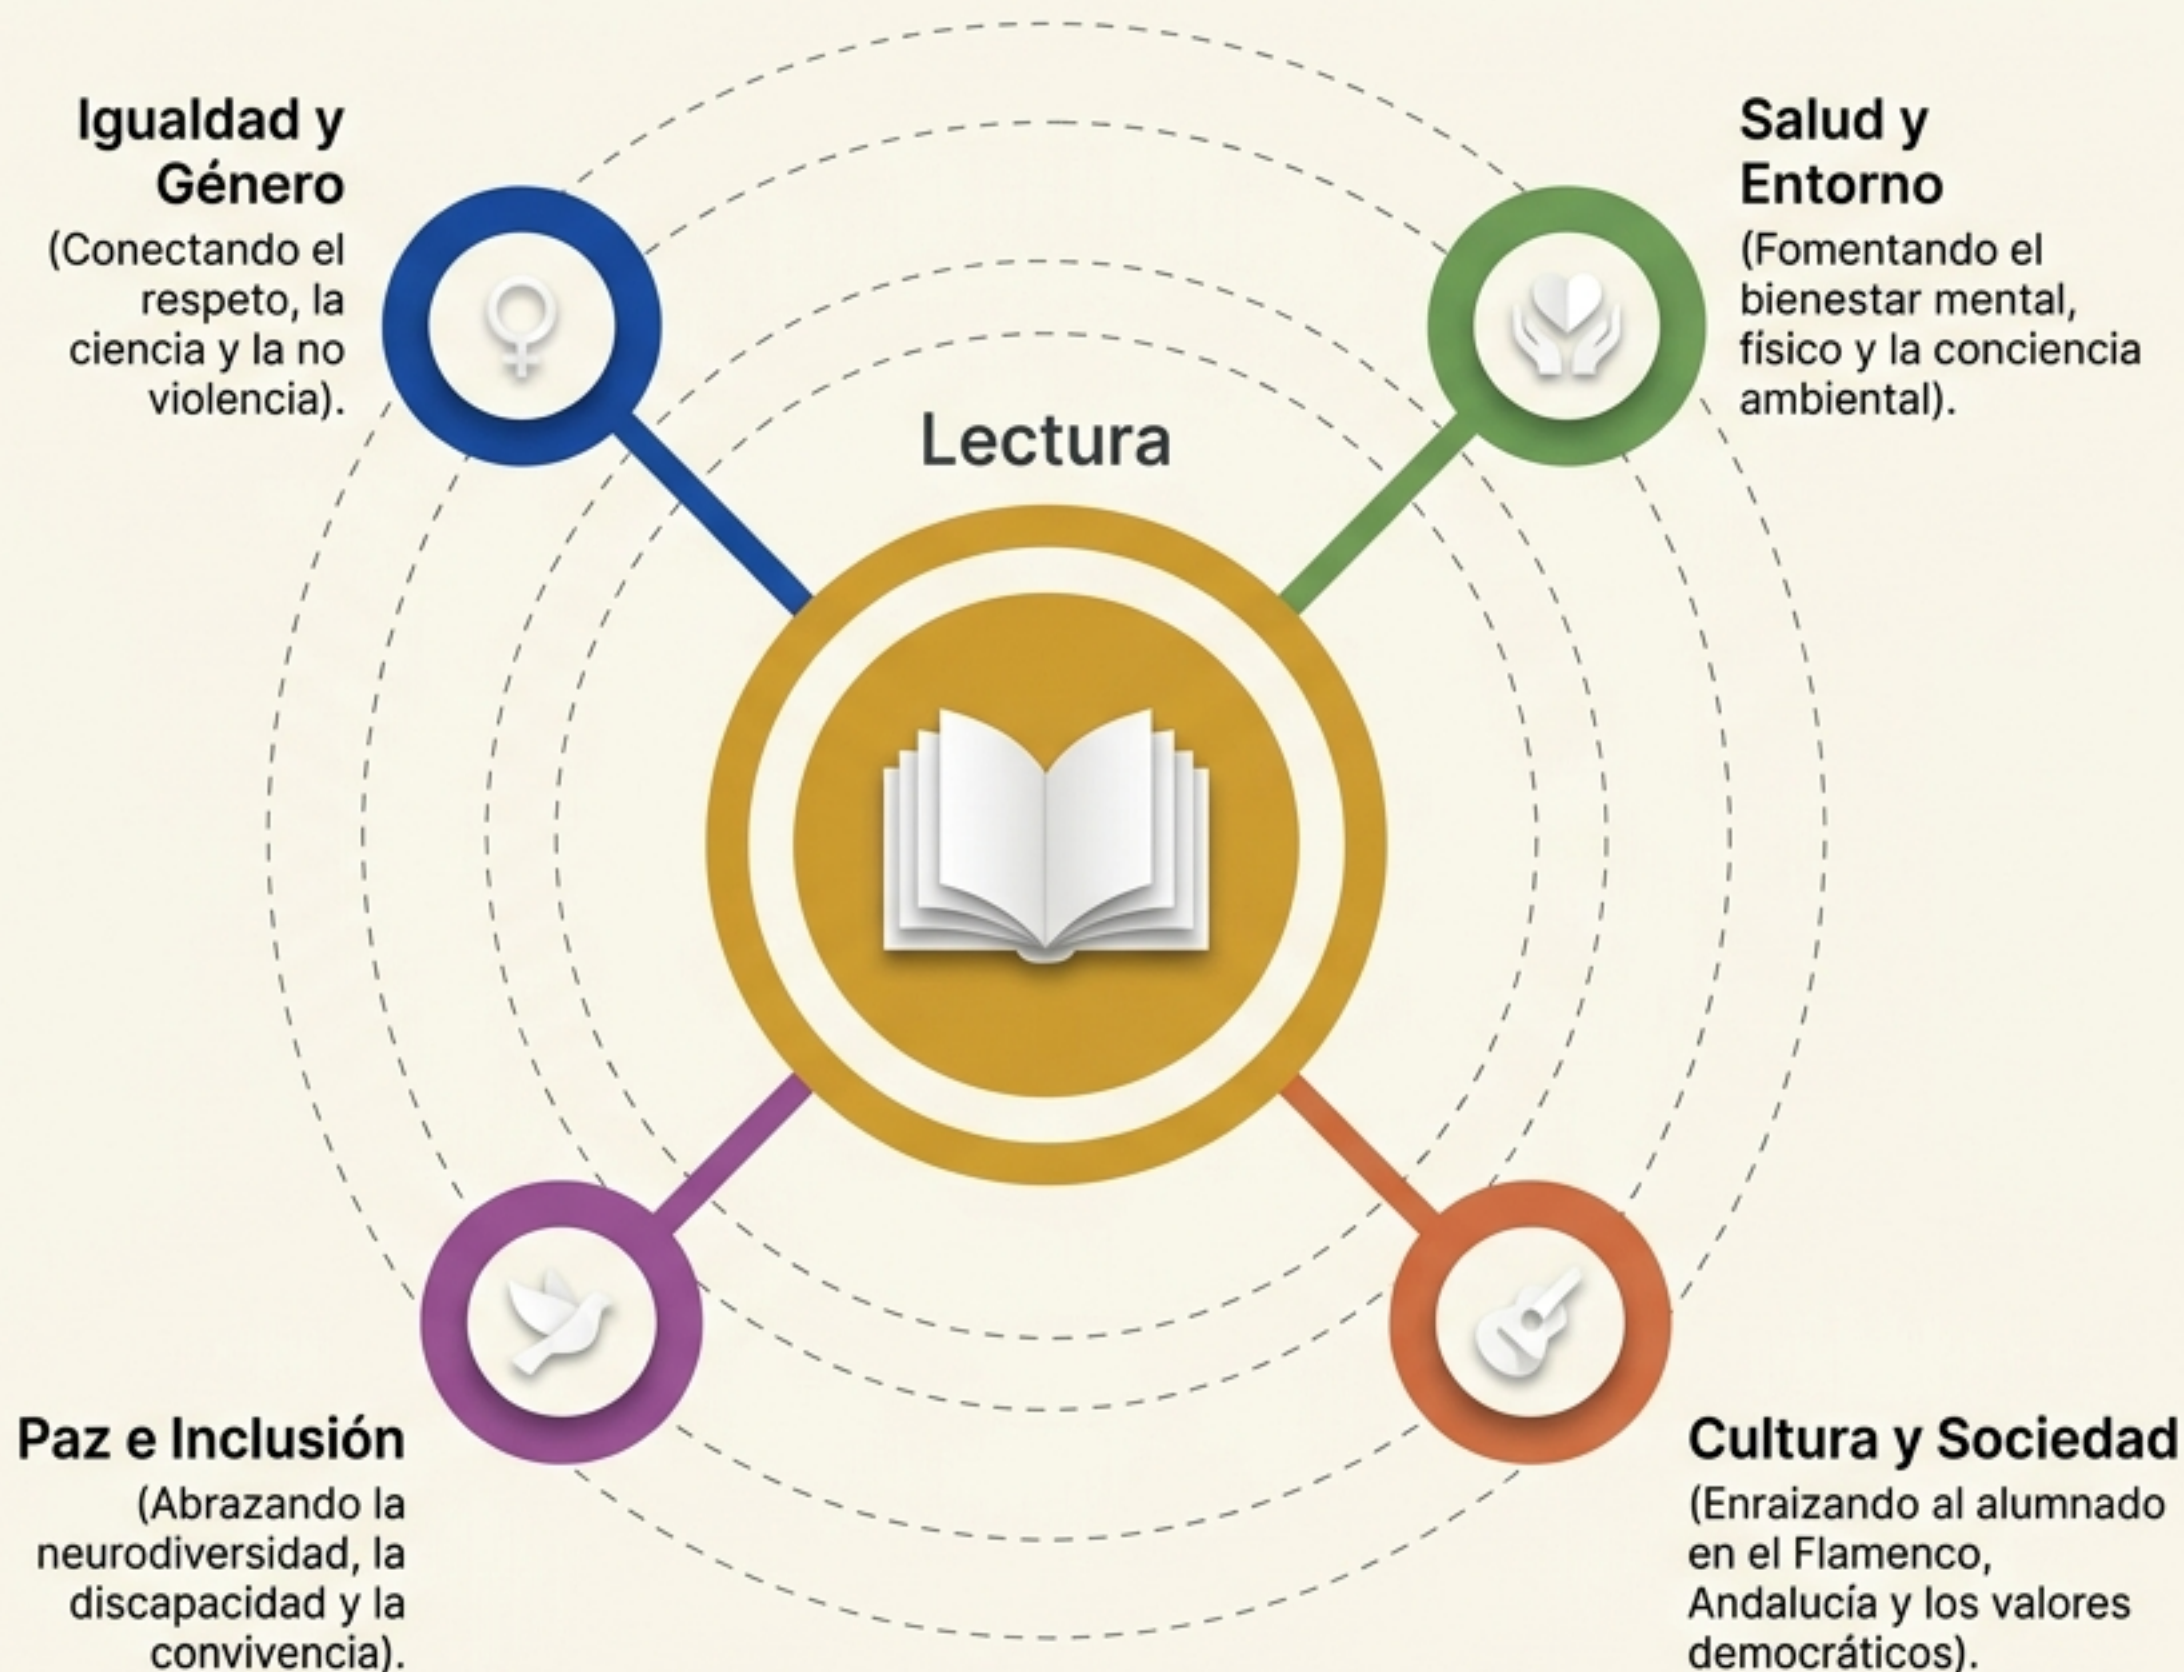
Igualdad y Género
(Conectando el respeto, la ciencia y la no violencia).

Salud y Entorno
(Fomentando el bienestar mental, físico y la conciencia ambiental).

Lectura

Paz e Inclusión
(Abrazando la neurodiversidad, la discapacidad y la convivencia).

Cultura y Sociedad
(Enraizando al alumnado en el Flamenco, Andalucía y los valores democráticos).